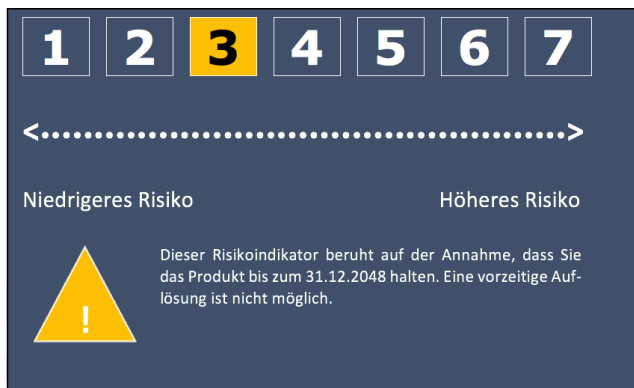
1 2 3 4 5 6 7

<································································>

Niedrigeres Risiko

Höheres Risiko

!

Dieser Risikoindikator beruht auf der Annahme, dass Sie das Produkt bis zum 31.12.2048 halten. Eine vorzeitige Auflösung ist nicht möglich.